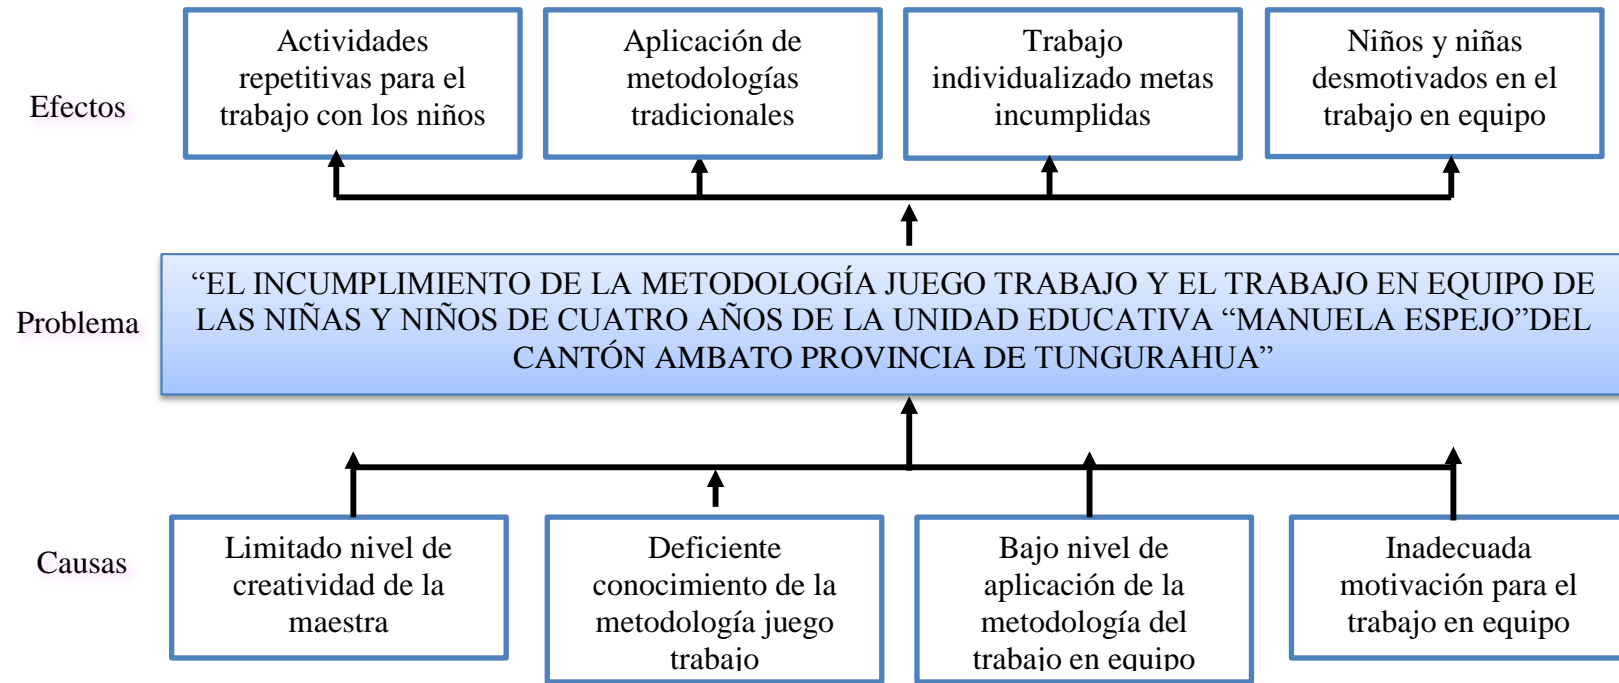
Efectos

Actividades repetitivas para el trabajo con los niños

Aplicación de metodologías tradicionales

Trabajo individualizado metas incumplidas

Niños y niñas desmotivados en el trabajo en equipo

Problema

“EL INCUMPLIMIENTO DE LA METODOLOGÍA JUEGO TRABAJO Y EL TRABAJO EN EQUIPO DE LAS NIÑAS Y NIÑOS DE CUATRO AÑOS DE LA UNIDAD EDUCATIVA “MANUELA ESPEJO”DEL CANTÓN AMBATO PROVINCIA DE TUNGURAHUA”

Causas

Limitado nivel de creatividad de la maestra

Deficiente conocimiento de la metodología juego trabajo

Bajo nivel de aplicación de la metodología del trabajo en equipo

Inadecuada motivación para el trabajo en equipo